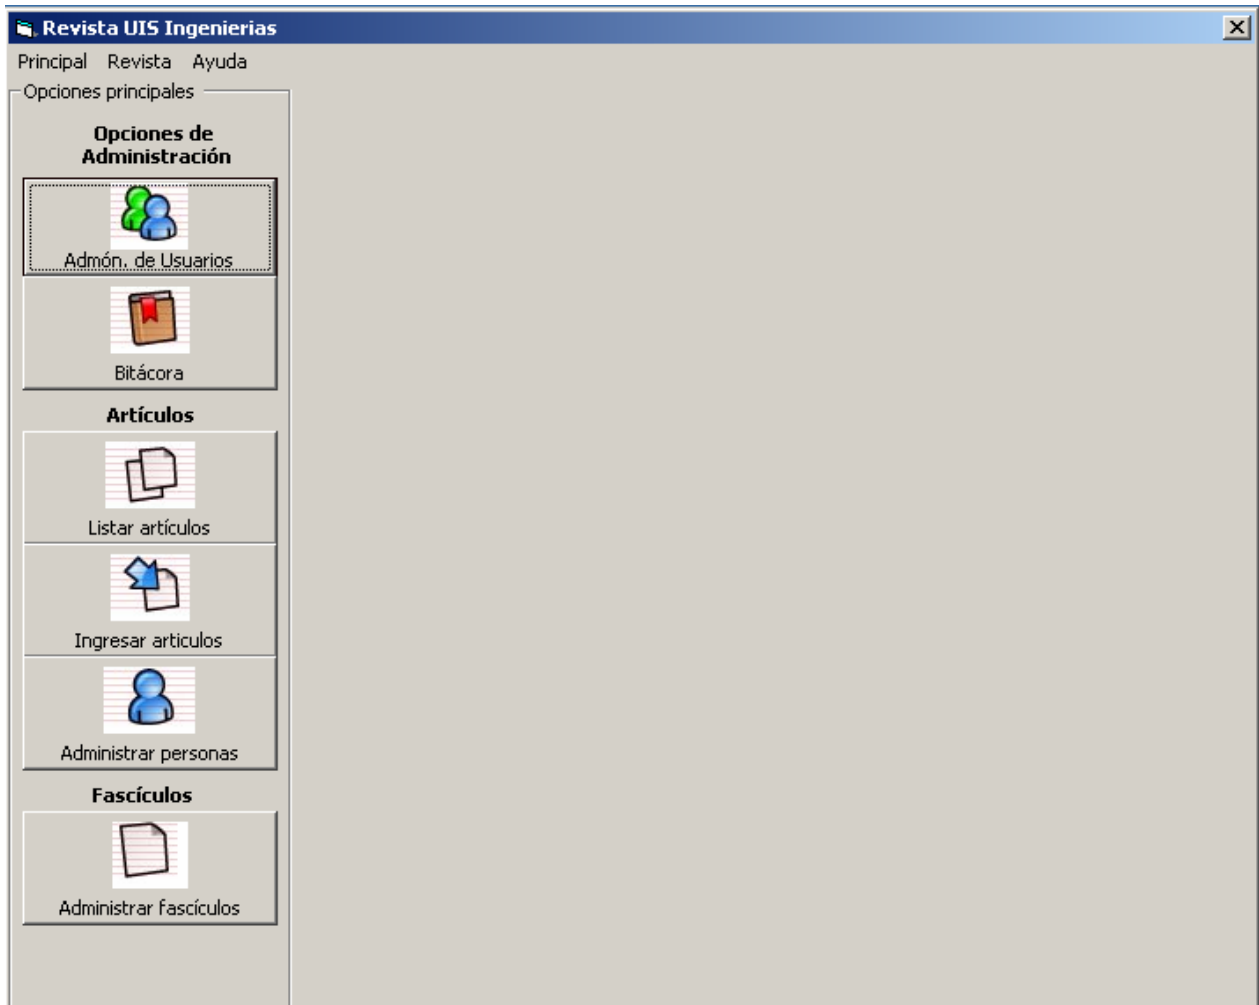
Revista UIS Ingenierias

Principal Revista Ayuda

Opciones principales

Opciones de Administración

Admón. de Usuarios

Bitácora

Artículos

Listar artículos

Ingresar articulos

Administrar personas

Fascículos

Administrar fascículos